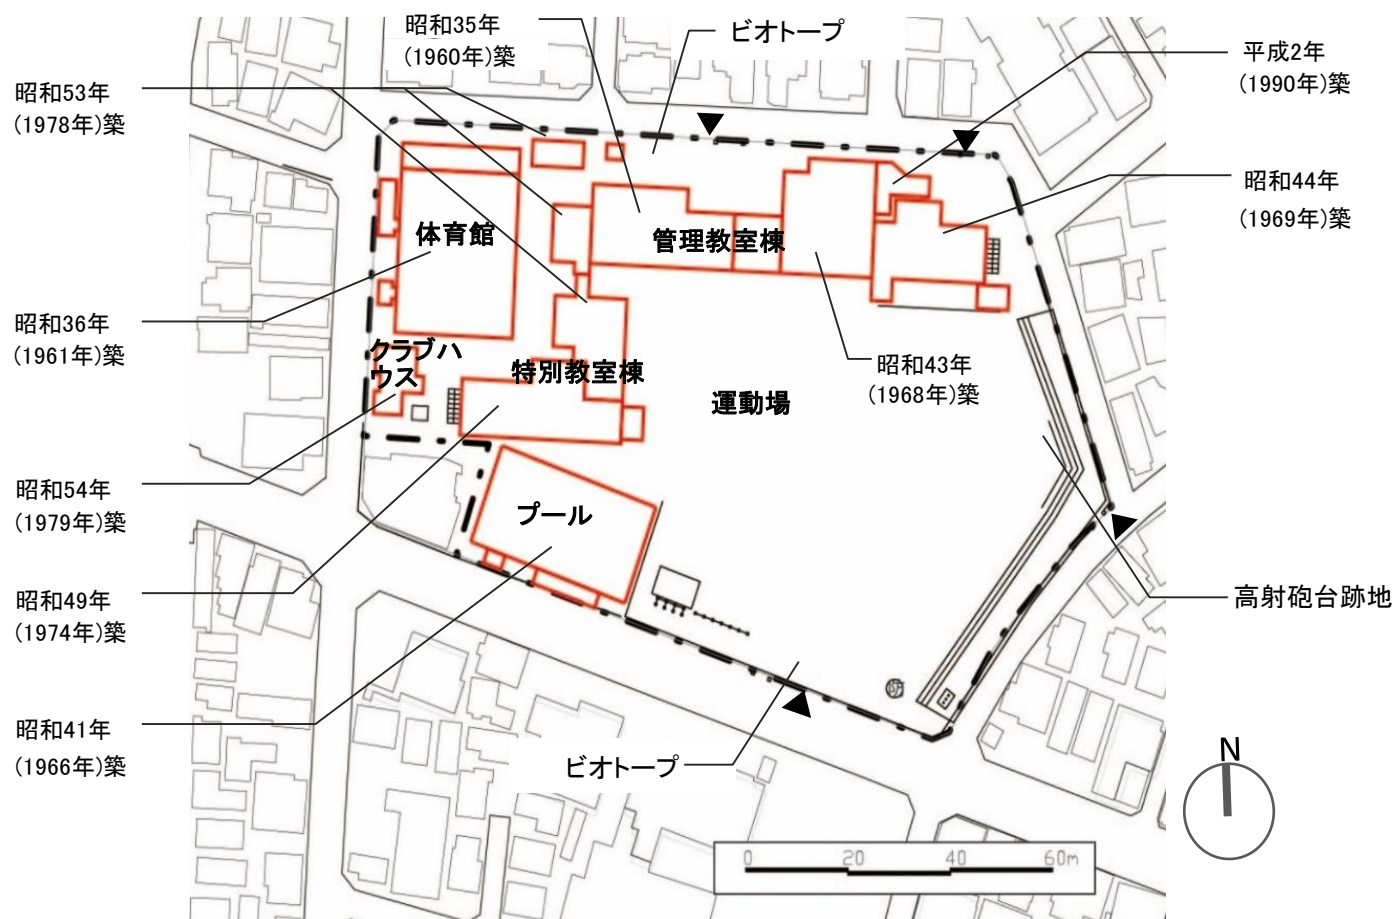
昭和35年
(1960年)築

ビオトープ

平成2年
(1990年)築

昭和53年
(1978年)築

昭和44年
(1969年)築

体育館

管理教室棟

昭和36年
(1961年)築

クラブハウス

特別教室棟

運動場

昭和43年
(1968年)築

昭和54年
(1979年)築

プール

昭和49年
(1974年)築

高射砲台跡地

昭和41年
(1966年)築

ビオトープ

N

0 20 40 60m